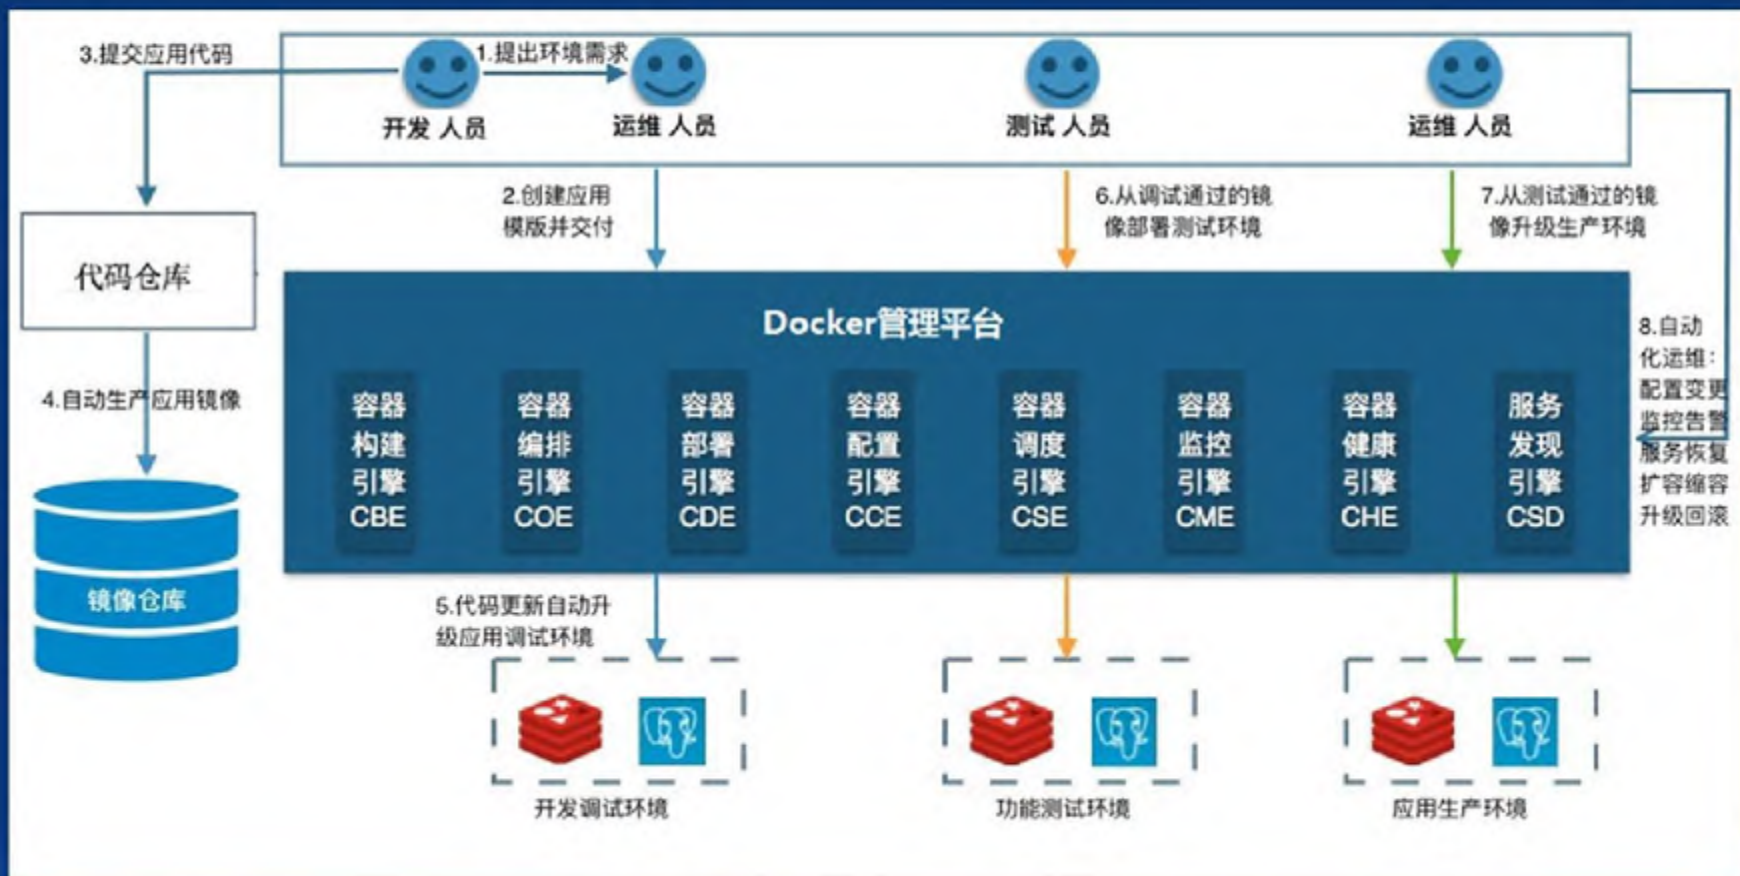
3.提交应用代码

1.提出环境需求

开发 人员

运维 人员

测试 人员

运维 人员

代码仓库

2.创建应用模版并交付

6.从调试通过的镜像部署测试环境

7.从测试通过的镜像升级生产环境

Docker管理平台

8.自动化运维：配置变更监控告警服务恢复扩容缩容升级回滚

4.自动生产应用镜像

容器构建引擎CBE

容器编排引擎COE

容器部署引擎CDE

容器配置引擎CCE

容器调度引擎CSE

容器监控引擎CME

容器健康引擎CHE

服务发现引擎CSD

镜像仓库

5.代码更新自动升级应用调试环境

开发调试环境

功能测试环境

应用生产环境